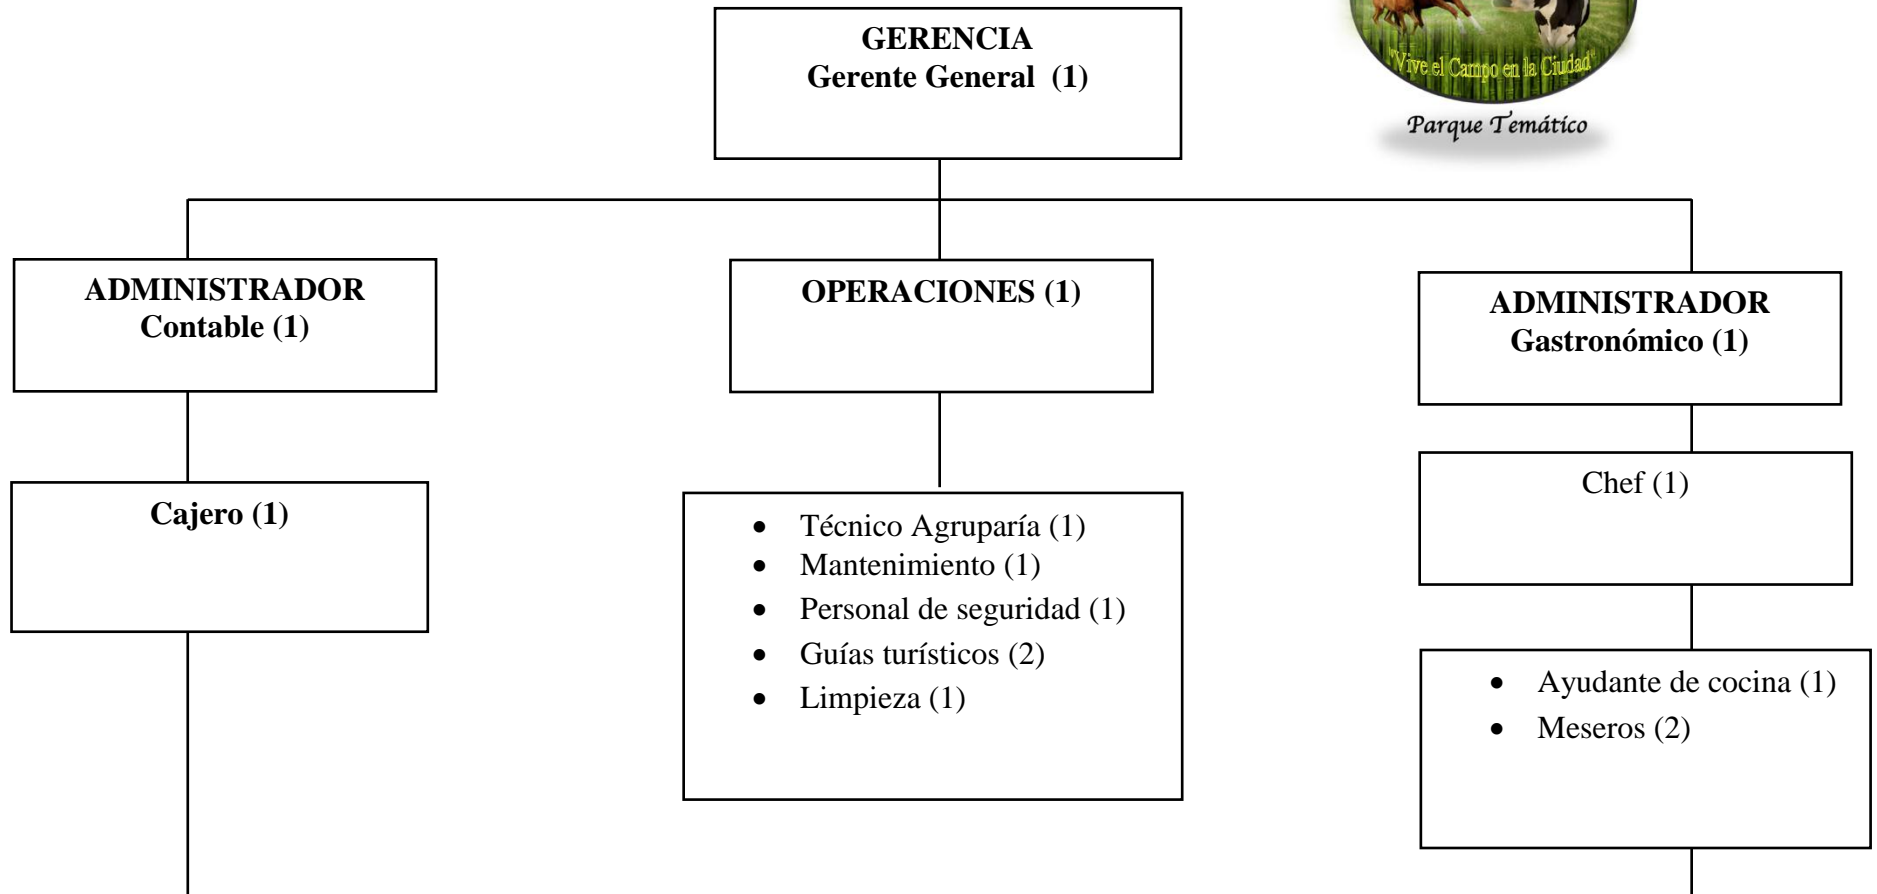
"Vive el Campo en la Ciudad"
Parque Temático

GERENCIA
Gerente General (1)

ADMINISTRADOR
Contable (1)

Cajero (1)

OPERACIONES (1)

- Técnico Agruparía (1)
- Mantenimiento (1)
- Personal de seguridad (1)
- Guías turísticos (2)
- Limpieza (1)

ADMINISTRADOR
Gastronómico (1)

Chef (1)

- Ayudante de cocina (1)
- Meseros (2)